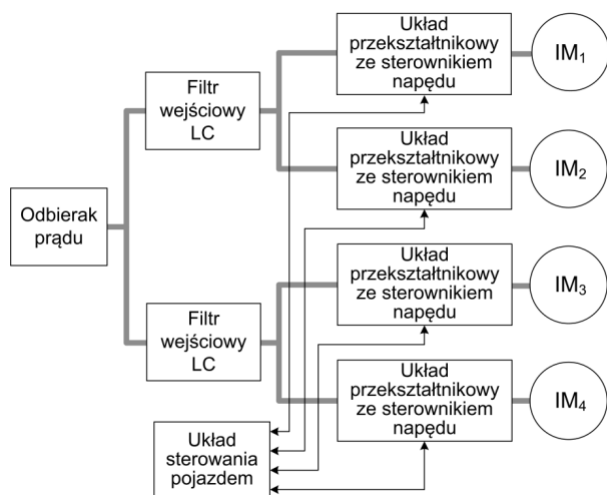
Odbierak prądu

Filtr wejściowy LC

Filtr wejściowy LC

Układ przekształtnikowy ze sterownikiem napędu

$IM_1$

Układ przekształtnikowy ze sterownikiem napędu

$IM_2$

Układ przekształtnikowy ze sterownikiem napędu

$IM_3$

Układ przekształtnikowy ze sterownikiem napędu

$IM_4$

Układ sterowania pojazdem